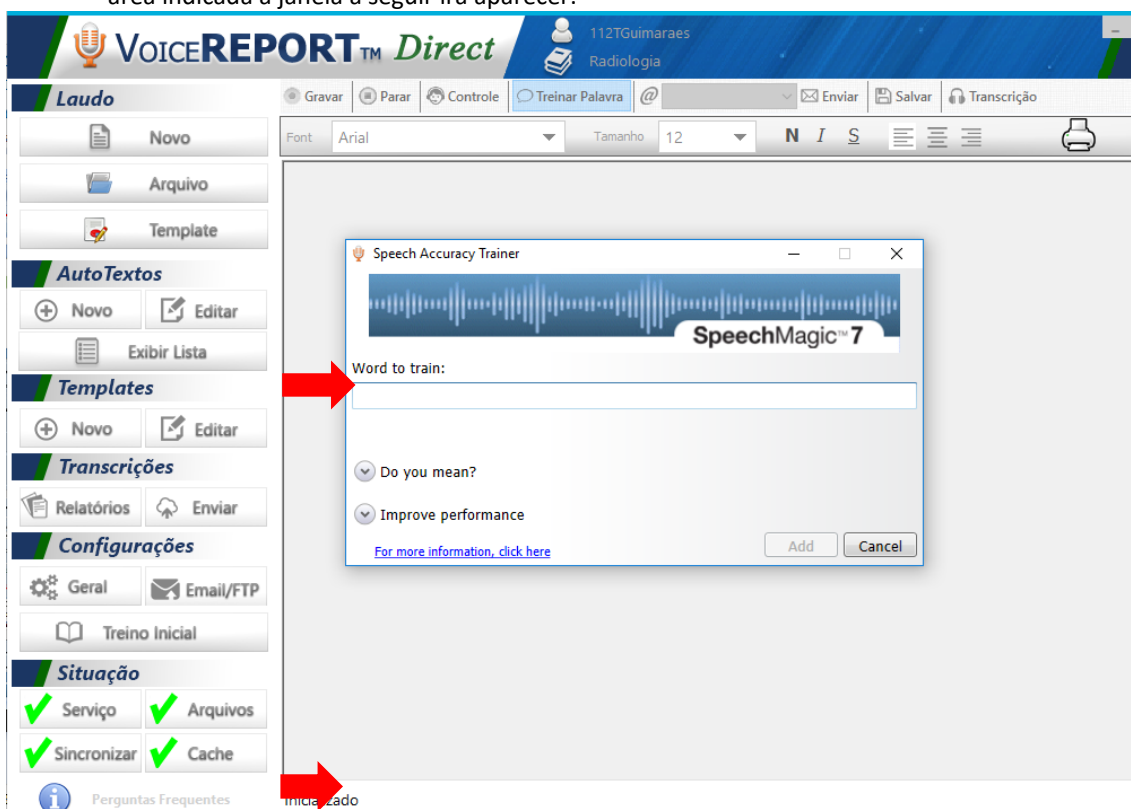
área indicada a janela a seguir irá aparecer:

VoiceREPORT™ Direct

112TGuimaraes
Radiologia

Laudo
Novo
Arquivo
Template
AutoTextos
Novo
Editar
Exibir Lista
Templates
Novo
Editar
Transcrições
Relatórios
Enviar
Configurações
Geral
Email/FTP
Treino Inicial
Situação
Serviço
Arquivos
Sincronizar
Cache
Perguntas Frequentes

Gravar | Parar | Controle | Treinar Palavra | @ | Enviar | Salvar | Transcrição

Font Arial Tamanho 12 N I S

Speech Accuracy Trainer

SpeechMagic™ 7

Word to train:

Do you mean?

Improve performance

For more information, click here

Add Cancel

Inicializado